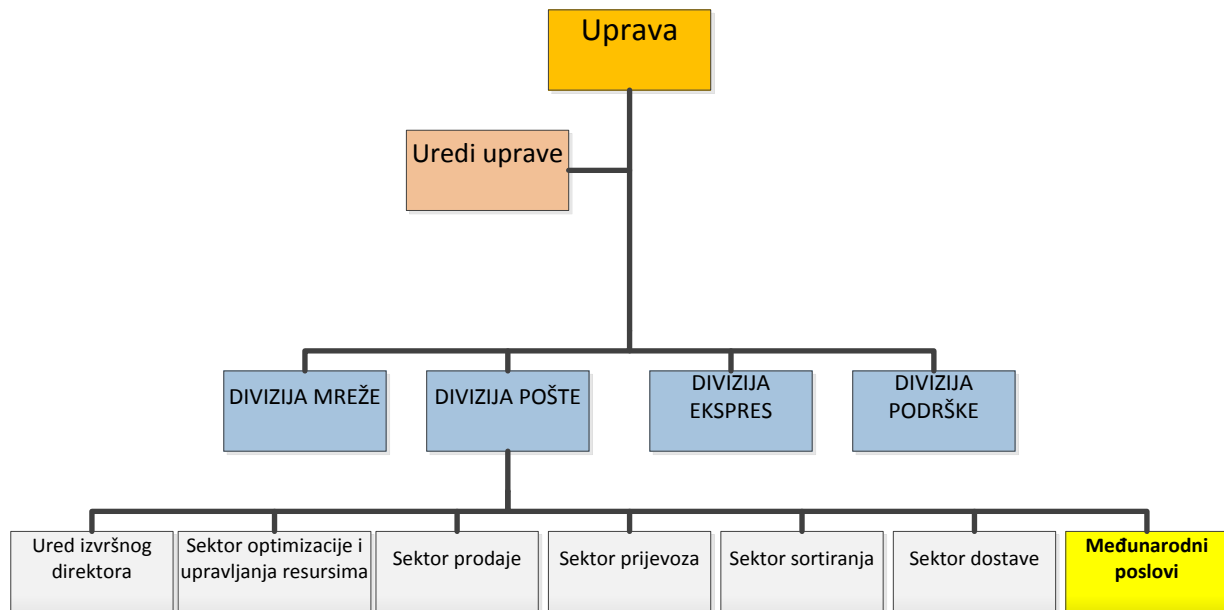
Uprava

Uredi uprave

DIVIZIJA MREŽE

DIVIZIJA POŠTE

DIVIZIJA EKSPRES

DIVIZIJA PODRŠKE

Ured izvršnog direktora

Sektor optimizacije i upravljanja resursima

Sektor prodaje

Sektor prijevoza

Sektor sortiranja

Sektor dostave

Međunarodni poslovi